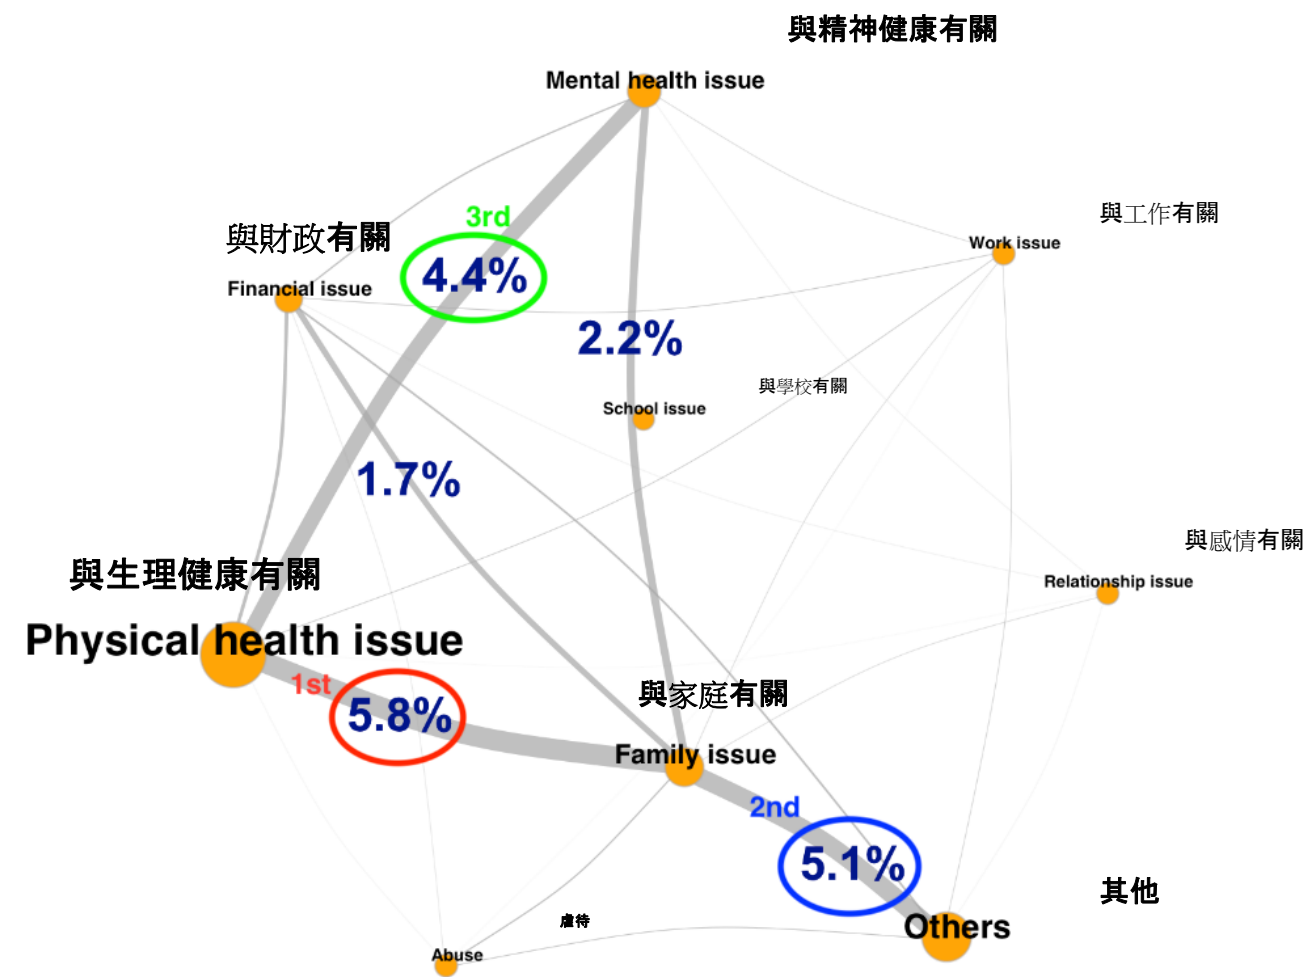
與精神健康有關
Mental health issue

與工作有關
Work issue

3rd
與財政有關
4.4%
Financial issue

2.2%

與學校有關
School issue

1.7%

與感情有關
Relationship issue

與生理健康有關
Physical health issue

1st
5.8%

與家庭有關
Family issue

2nd
5.1%

其他
Others

虐待
Abuse